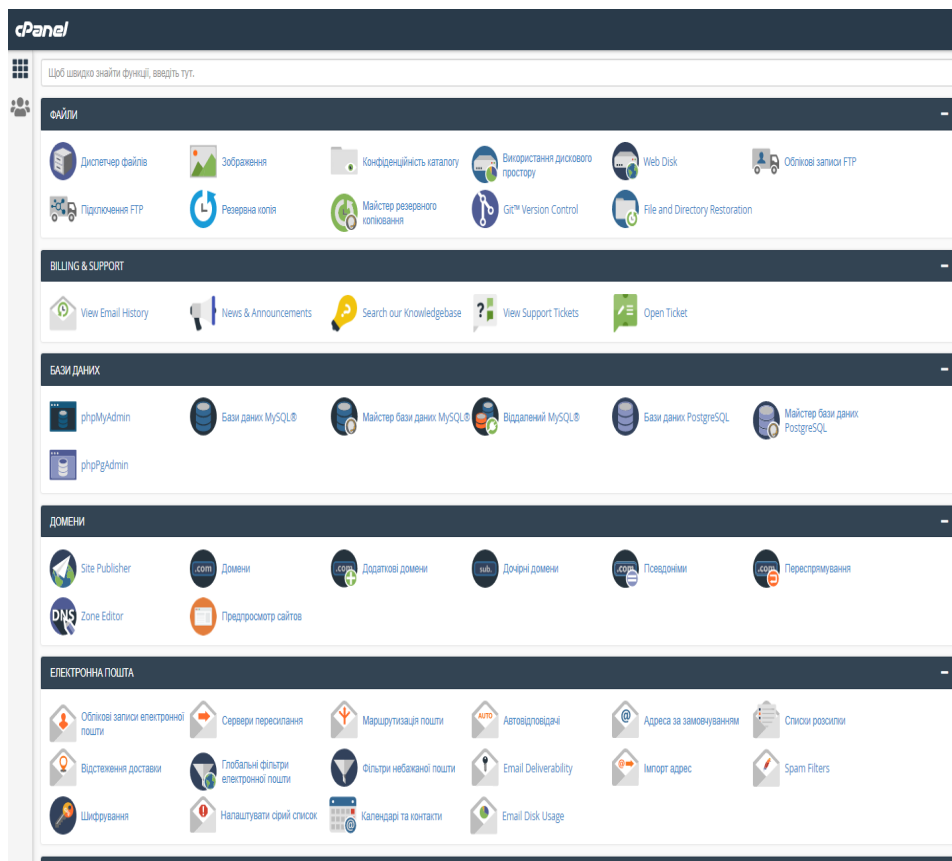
cPanel

Щоб швидко знайти функції, введіть тут.

ФАЙЛИ

Диспетчер файлів
Зображення
Конфіденційність каталогу
Використання дискового простору
Web Disk
Облікові записи FTP
Підключення FTP
Резервна копія
Майстер резервного копіювання
Git™ Version Control
File and Directory Restoration

BILLING & SUPPORT

View Email History
News & Announcements
Search our Knowledgebase
View Support Tickets
Open Ticket

БАЗИ ДАНИХ

phpMyAdmin
Бази даних MySQL®
Майстер бази даних MySQL®
Віддалений MySQL®
Бази даних PostgreSQL
Майстер бази даних PostgreSQL
phpPgAdmin

ДОМЕНИ

Site Publisher
Домени
Додаткові домени
Дочірні домени
Псевдоніми
Переспрямування
Zone Editor
Предпросмотр сайтов

ЕЛЕКТРОННА ПОШТА

Облікові записи електронної пошти
Сервери пересилання
Маршрутизація пошти
Автовідповідачі
Адреса за замовчуванням
Списки розсилки
Відстеження доставки
Глобальні фільтри електронної пошти
Фільтри небажаної пошти
Email Deliverability
Імпорт адрес
Spam Filters
Шифрування
Налаштувати сірий список
Календарі та контакти
Email Disk Usage